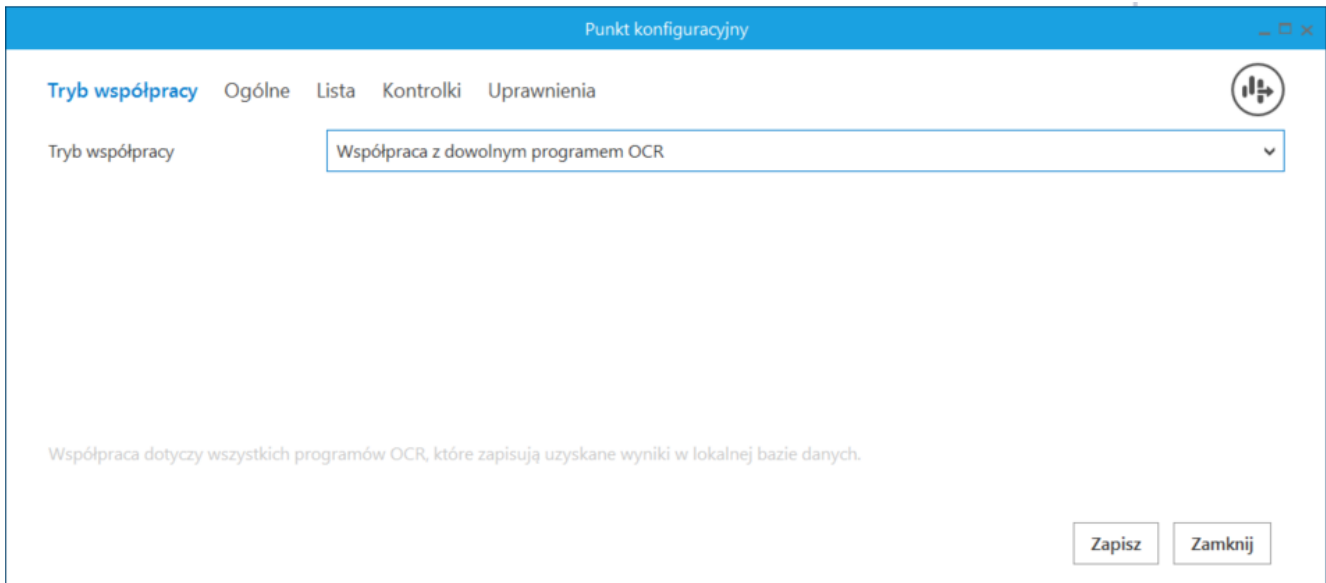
Punkt konfiguracyjny

Tryb współpracy Ogólne Lista Kontrolki Uprawnienia

Tryb współpracy

Współpraca z dowolnym programem OCR

Współpraca dotyczy wszystkich programów OCR, które zapisują uzyskane wyniki w lokalnej bazie danych.

Zapisz

Zamknij